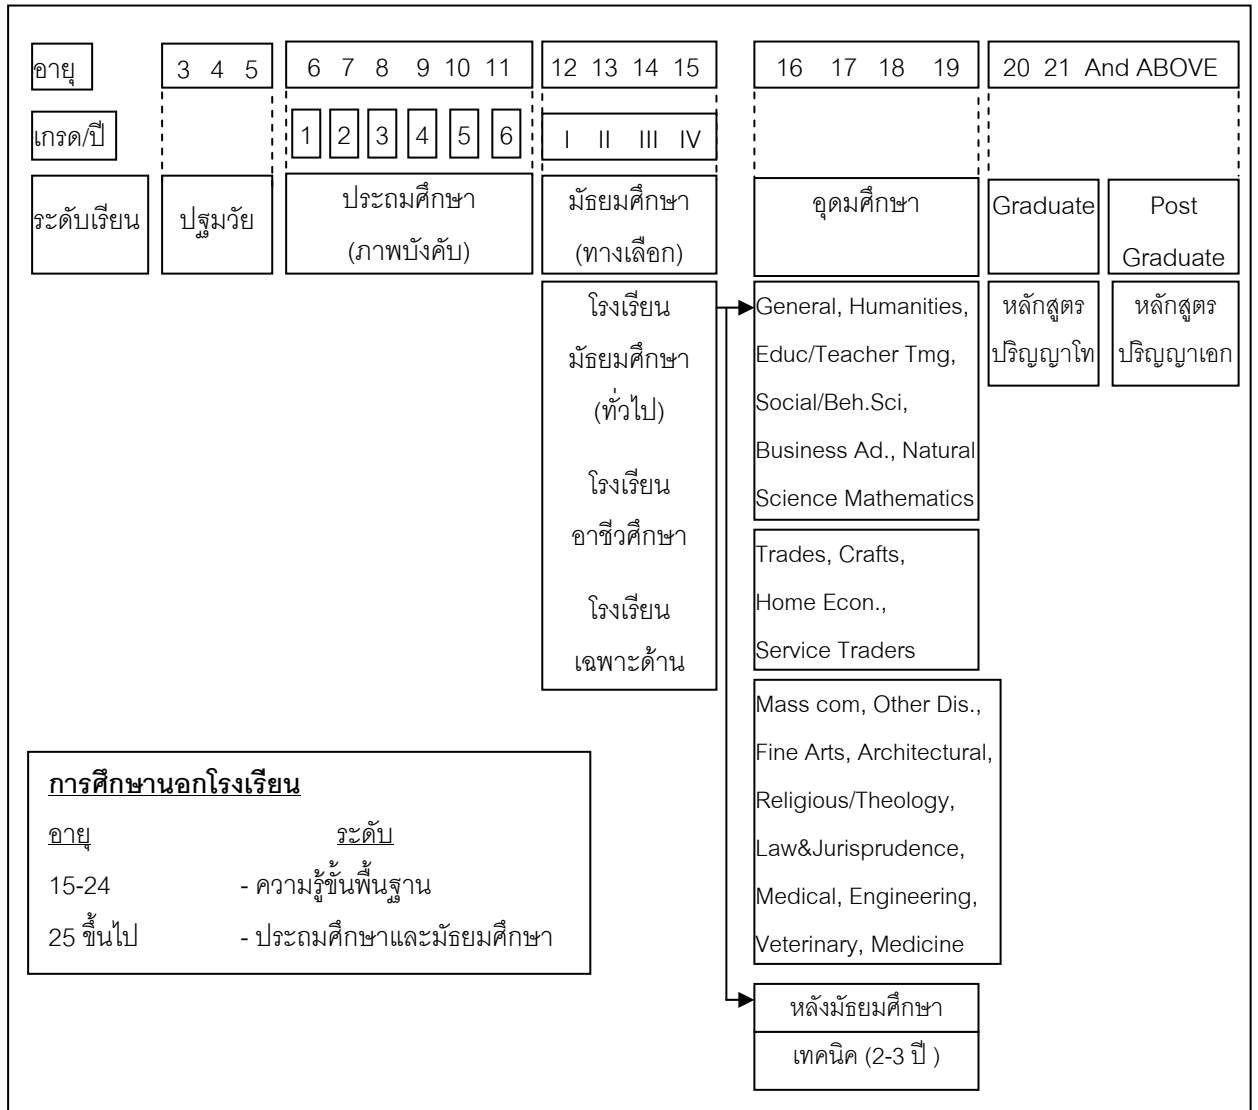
อายุ | 3 4 5 | 6 7 8 9 10 11 | 12 13 14 15 | 16 17 18 19 | 20 21 And ABOVE

เกรด/ปี | 1 | 2 | 3 | 4 | 5 | 6 | I II III IV

ระดับเรียน | ปฐมวัย | ประถมศึกษา (ภาพบังคับ) | มัธยมศึกษา (ทางเลือก) | อุดมศึกษา | Graduate | Post Graduate

โรงเรียน มัธยมศึกษา (ทั่วไป)

โรงเรียน อาชีวศึกษา

โรงเรียน เฉพาะด้าน

General, Humanities, Educ/Teacher Trng, Social/Beh.Sci, Business Ad., Natural Science Mathematics

Trades, Crafts, Home Econ., Service Traders

Mass com, Other Dis., Fine Arts, Architectural, Religious/Theology, Law&Jurisprudence, Medical, Engineering, Veterinary, Medicine

หลักสูตร ปริญญาโท

หลักสูตร ปริญญาเอก

หลังมัธยมศึกษา

เทคนิค (2-3 ปี )

การศึกษานอกโรงเรียน

| อายุ | ระดับ |
|---|---|
| 15-24 | - ความรู้ขั้นพื้นฐาน |
| 25 ขึ้นไป | - ประถมศึกษาและมัธยมศึกษา |